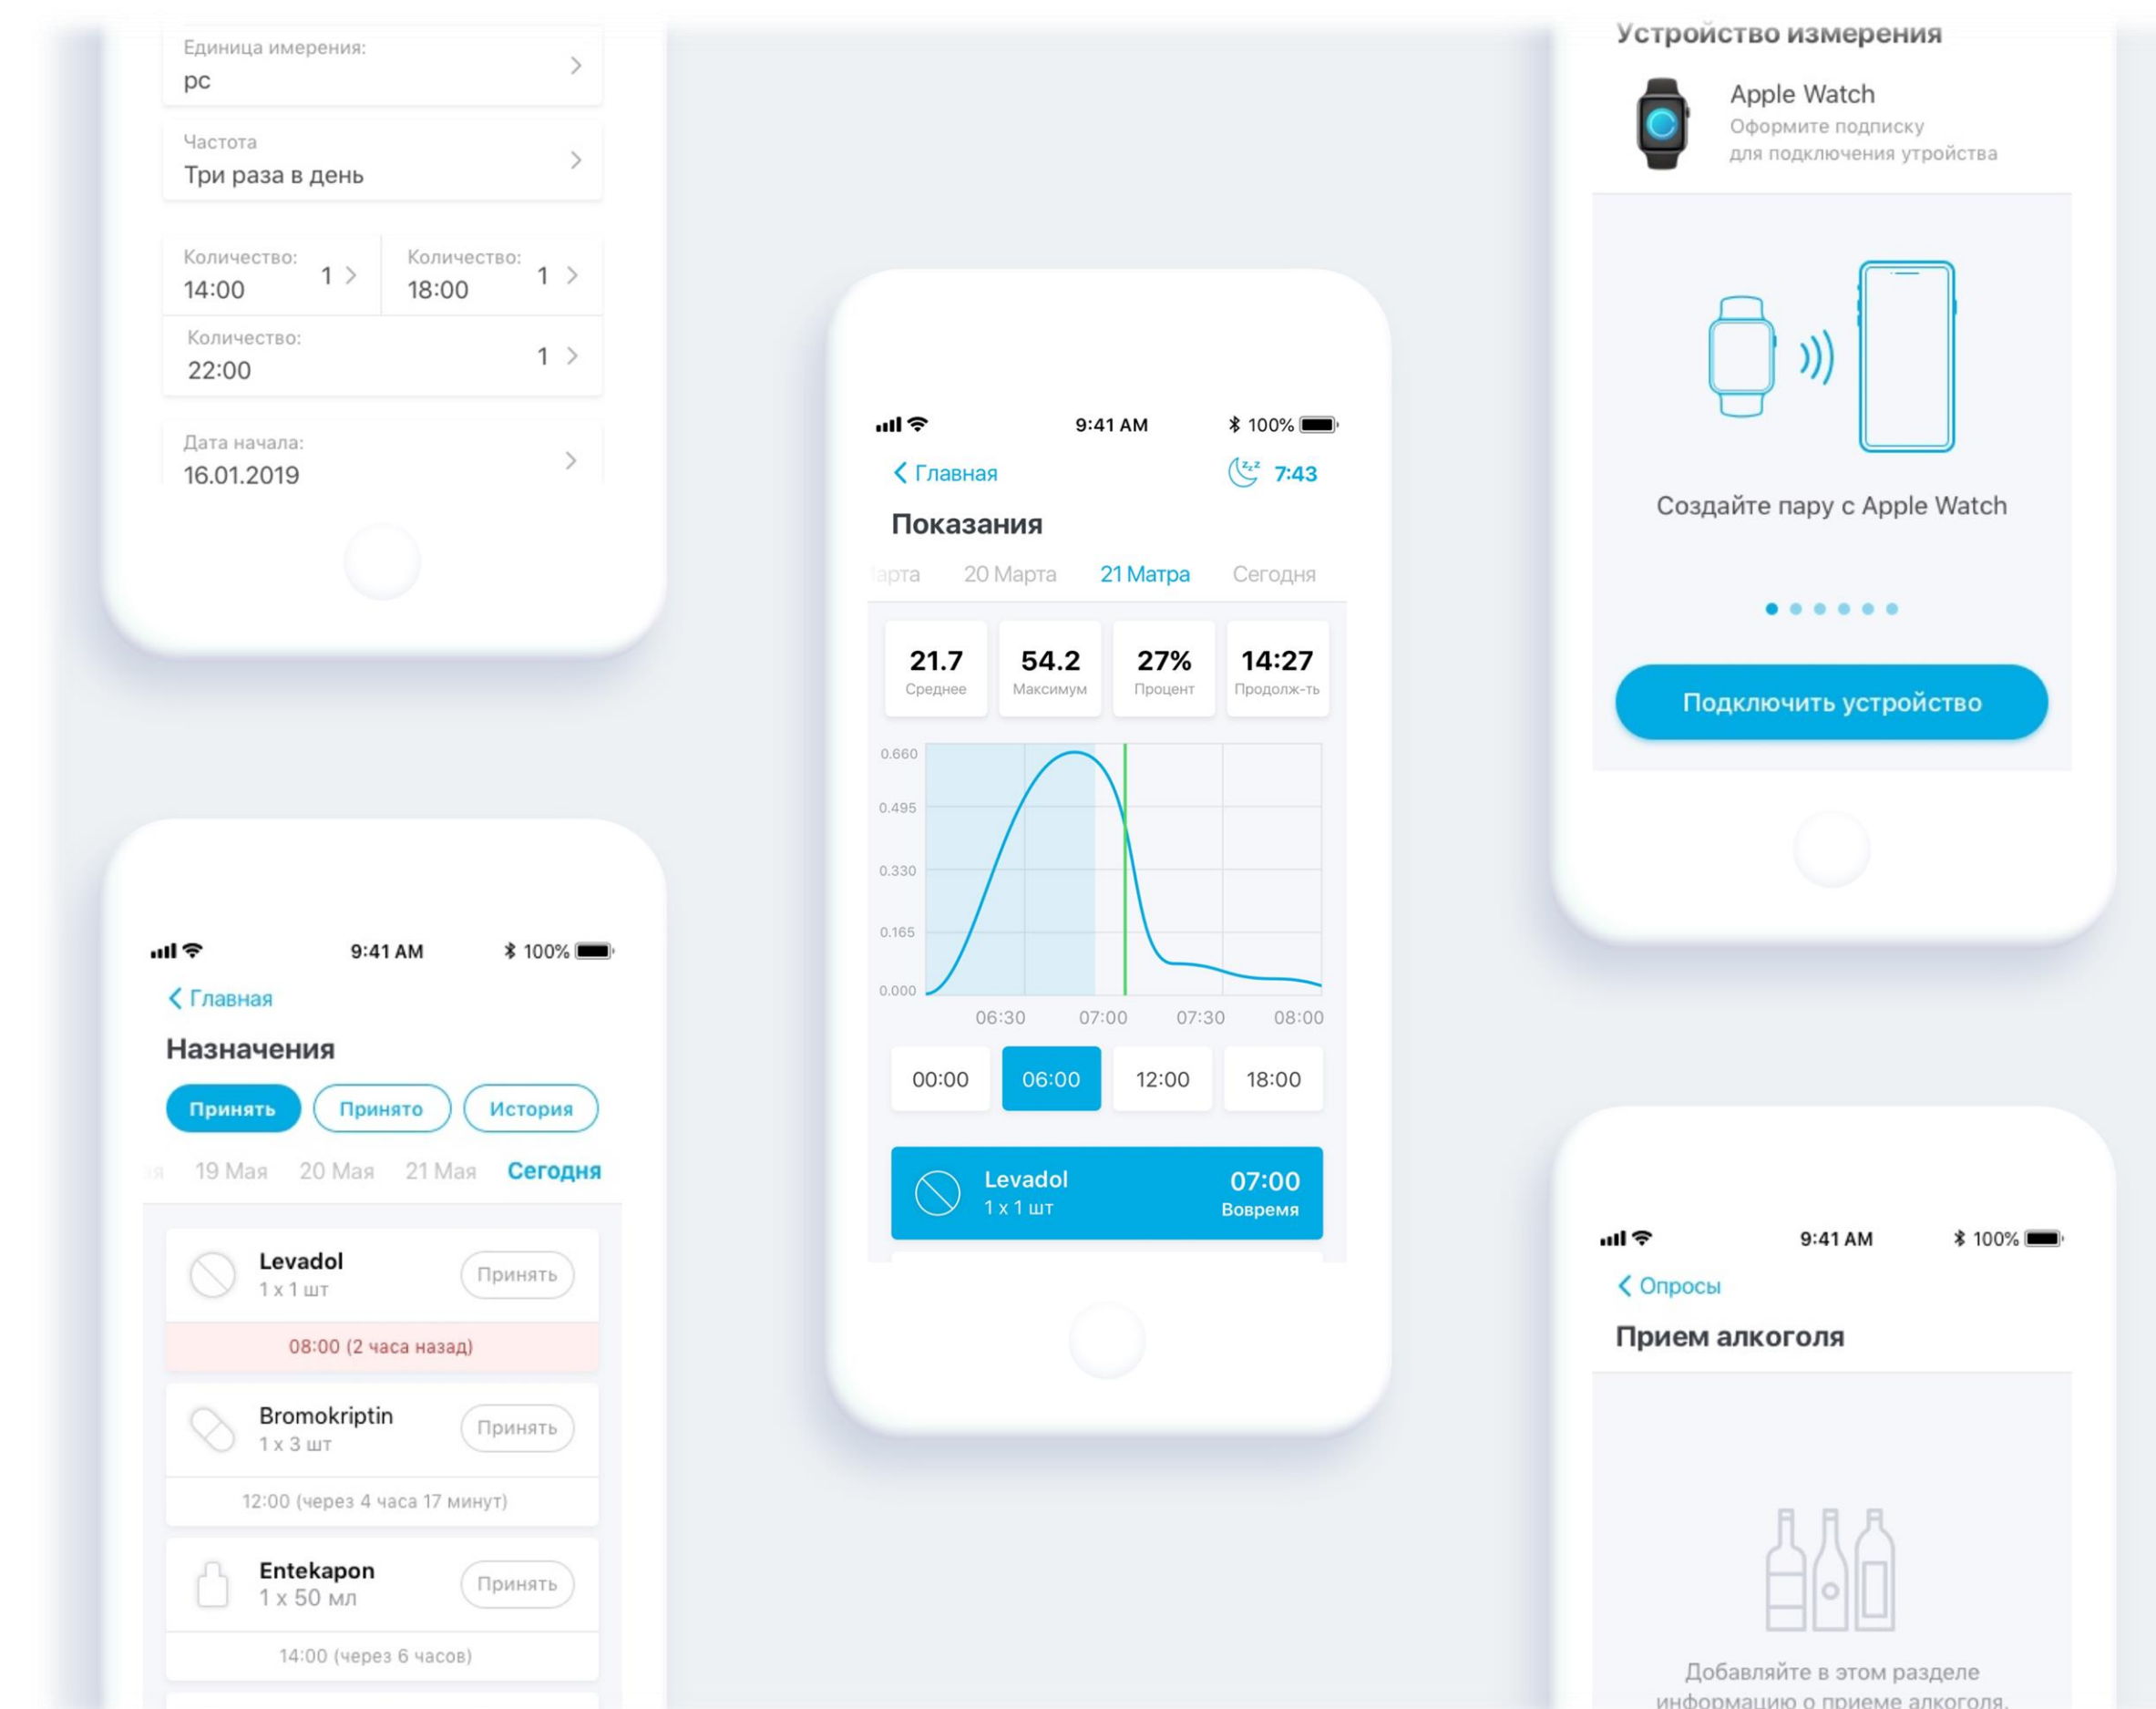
Единица имерения:
pc

Частота
Три раза в день

Количество:
14:00
1

Количество:
18:00
1

Количество:
22:00
1

Дата начала:
16.01.2019

9:41 AM
100%
Главная
Назначения
Принять
Принято
История
19 Мая 20 Мая 21 Мая Сегодня

Levadol
1 x 1 шт
Принять
08:00 (2 часа назад)

Bromokriptin
1 x 3 шт
Принять
12:00 (через 4 часа 17 минут)

Entekapon
1 x 50 мл
Принять
14:00 (через 6 часов)

9:41 AM
100%
Главная
7:43
Показания
арта 20 Марта 21 Матра Сегодня

| 21.7 | 54.2 | 27% | 14:27 |
|---|---|---|---|
| Среднее | Максимум | Процент | Продолж-ть |

0.660
0.495
0.330
0.165
0.000
06:30 07:00 07:30 08:00

00:00 06:00 12:00 18:00

Levadol
1 x 1 шт
07:00
Вовремя

Устройство измерения
Apple Watch
Оформите подписку для подключения утройства

Создайте пару с Apple Watch

Подключить устройство

9:41 AM
100%
Опросы
Прием алкоголя

Добавляйте в этом разделе информацию о приеме алкоголя.